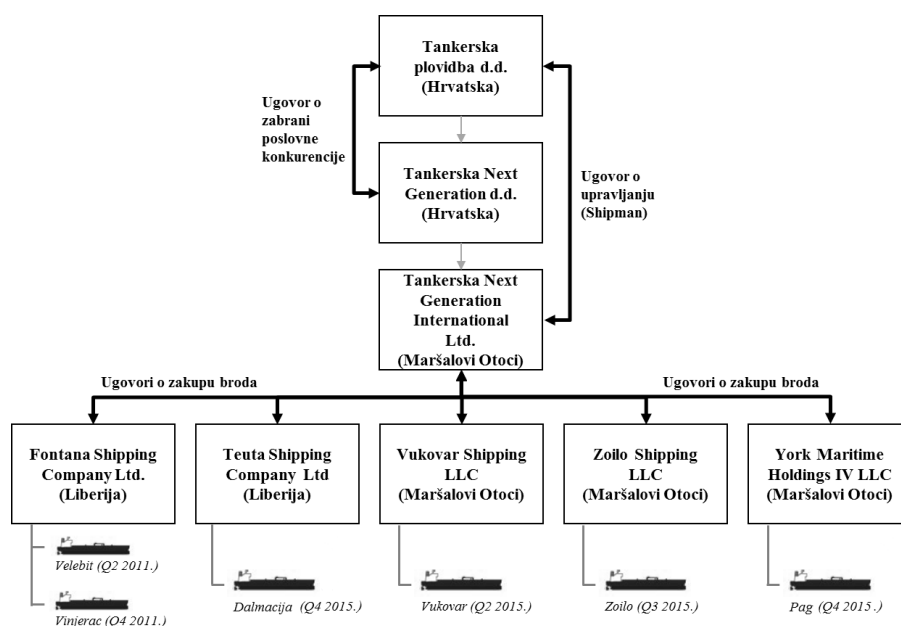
Tankerska plovidba d.d. (Hrvatska)

Ugovor o zabrani poslovne konkurencije

Tankerska Next Generation d.d. (Hrvatska)

Ugovor o upravljanju (Shipman)

Tankerska Next Generation International Ltd. (Maršalovi Otoci)

Ugovori o zakupu broda

Ugovori o zakupu broda

Fontana Shipping Company Ltd. (Liberija)

Teuta Shipping Company Ltd (Liberija)

Vukovar Shipping LLC (Maršalovi Otoci)

Zoilo Shipping LLC (Maršalovi Otoci)

York Maritime Holdings IV LLC (Maršalovi Otoci)

Velebit (Q2 2011.)

Vinjerac (Q4 2011.)

Dalmacija (Q4 2015.)

Vukovar (Q2 2015.)

Zoilo (Q3 2015.)

Pag (Q4 2015.)